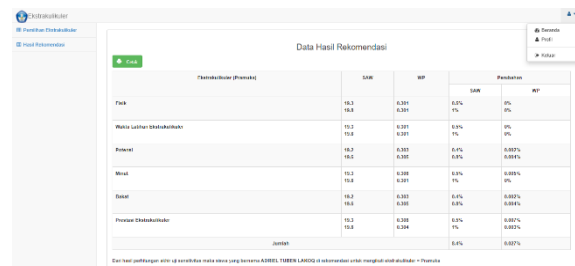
Ekstrakulikuler

Pemilihan Ekstrakulikuler

Hasil Rekomendasi

Beranda

Profil

Keluar

Data Hasil Rekomendasi

Cetak

| Ekstrakulikuler (Pramuka) | SAW | WP | Perubahan SAW | Perubahan WP |
|---|---|---|---|---|
| Fisik | 19.3 19.8 | 0.301 0.301 | 0.5% 1% | 0% 0% |
| Waktu Latihan Ekstrakulikuler | 19.3 19.8 | 0.301 0.301 | 0.5% 1% | 0% 0% |
| Potensi | 19.2 19.5 | 0.302 0.305 | 0.4% 0.8% | 0.003% 0.004% |
| Minat | 19.3 19.8 | 0.300 0.301 | 0.5% 1% | 0.005% 0% |
| Bakat | 19.2 19.4 | 0.303 0.305 | 0.4% 0.8% | 0.002% 0.004% |
| Prestasi Ekstrakulikuler | 19.3 19.8 | 0.300 0.304 | 0.5% 1% | 0.007% 0.003% |
| Jumlah | | | 0.4% | 0.027% |

Dari hasil perhitungan nilai uji sensitivitas maka siswa yang bernama ADRIEL TUBEN LANGQ di rekomendasi untuk mengikuti ekstrakulikuler = Pramuka